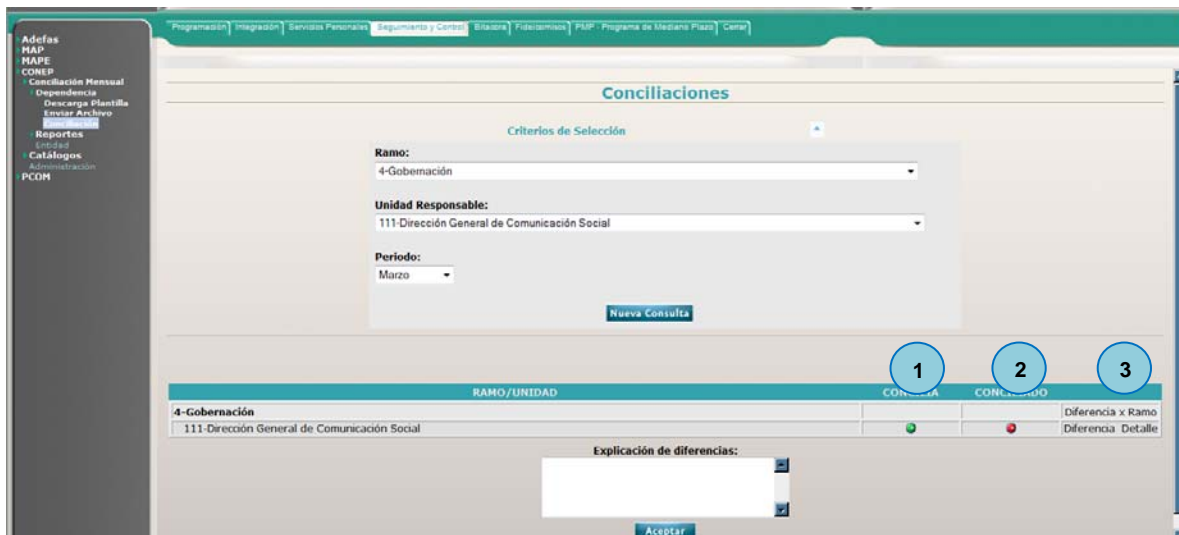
Programación | Integración | Servicios Personales | Seguimiento y Control | Bitácora | Fideicomisos | PMP - Programa de Mediano Plazo | Cerrar

Adefas
MAP
MAPE
CONEP
Conciliación Mensual
Dependencia
Descarga Plantilla
Enviar Archivo
Conciliación
Reportes
Entidad
Catálogos
Administración
PCOM

Conciliaciones

Criterios de Selección

Ramo:
4-Gobernación

Unidad Responsable:
111-Dirección General de Comunicación Social

Periodo:
Marzo

Nueva Consulta

1 2 3

| RAMO/UNIDAD | CON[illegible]A | CONC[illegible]ADO | |
|---|---|---|---|
| 4-Gobernación | | | Diferencia x Ramo |
| 111-Dirección General de Comunicación Social | | | Diferencia Detalle |

Explicación de diferencias:

Aceptar